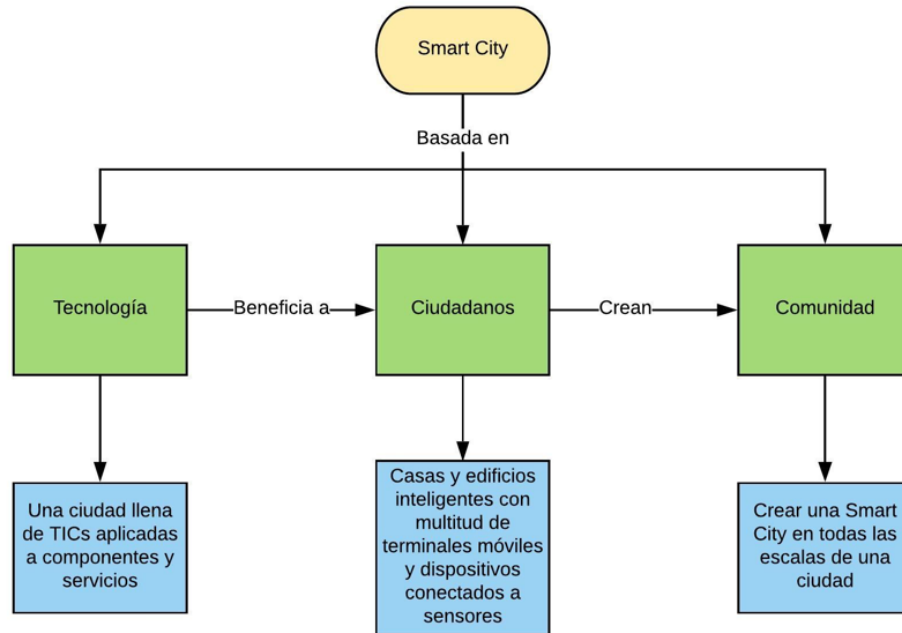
Smart City

Basada en

Tecnología

Beneficia a

Ciudadanos

Crean

Comunidad

Una ciudad llena de TICs aplicadas a componentes y servicios

Casas y edificios inteligentes con multitud de terminales móviles y dispositivos conectados a sensores

Crear una Smart City en todas las escalas de una ciudad